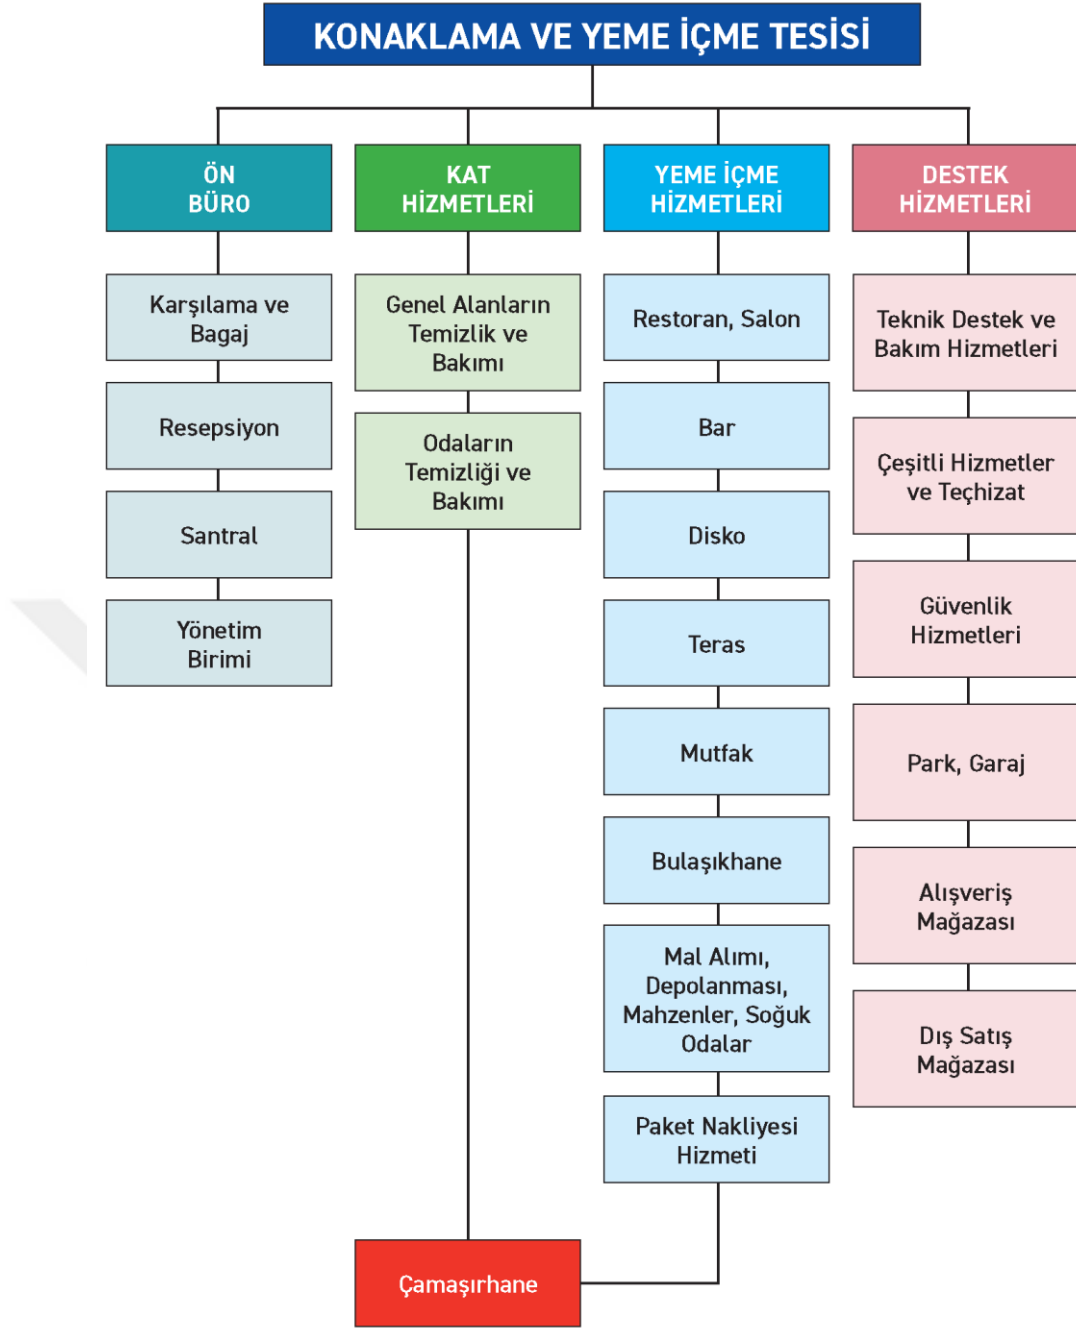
KONAKLAMA VE YEME İÇME TESİSİ

ÖN BÜRO

Karşılama ve Bagaj

Resepsiyon

Santral

Yönetim Birimi

KAT HİZMETLERİ

Genel Alanların Temizlik ve Bakımı

Odaların Temizliği ve Bakımı

YEME İÇME HİZMETLERİ

Restoran, Salon

Bar

Disko

Teras

Mutfak

Bulaşıkhane

Mal Alımı, Depolanması, Mahzenler, Soğuk Odalar

Paket Nakliyesi Hizmeti

DESTEK HİZMETLERİ

Teknik Destek ve Bakım Hizmetleri

Çeşitli Hizmetler ve Teçhizat

Güvenlik Hizmetleri

Park, Garaj

Alışveriş Mağazası

Dış Satış Mağazası

Çamaşırhane